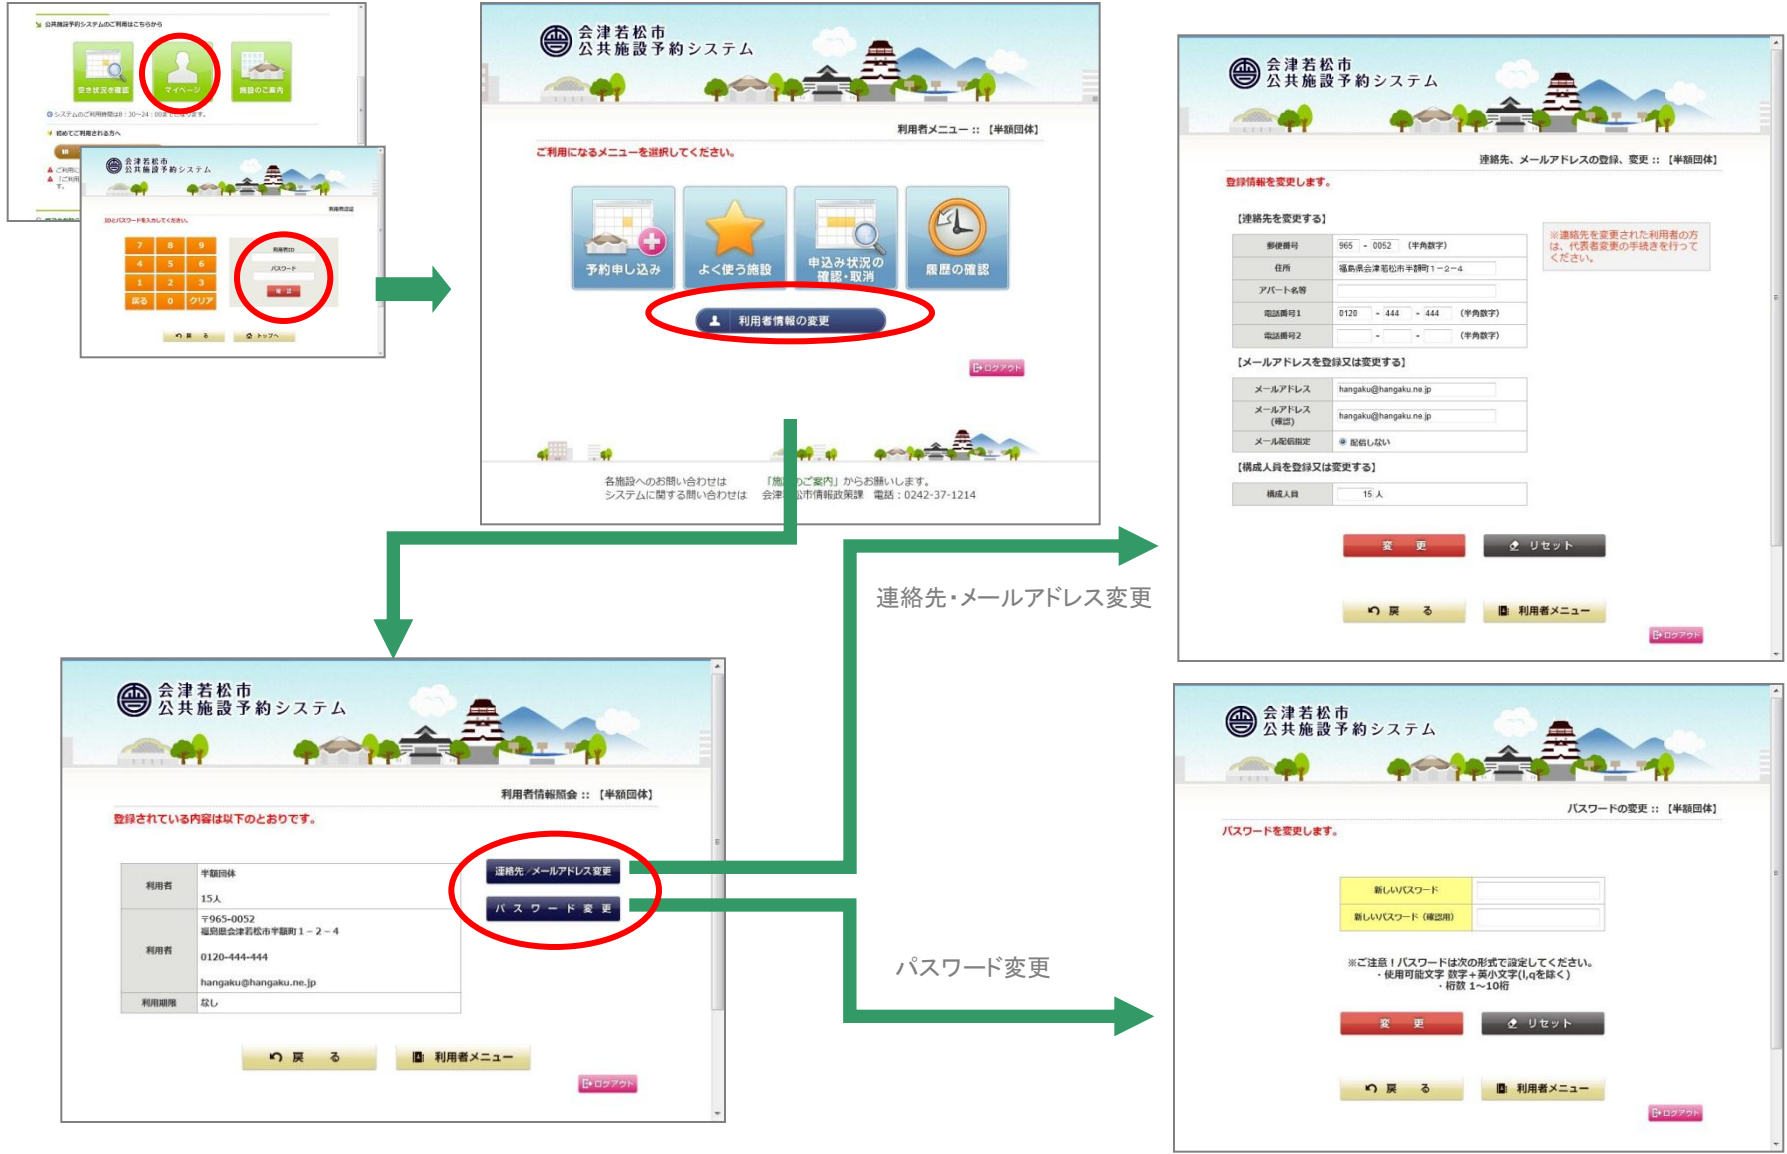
公共施設予約システムのご利用はこちらから

空き状況を確認　マイページ　施設のご案内

会津若松市
公共施設予約システム

7 8 9
4 5 6
1 2 3
戻る 0 クリア

会津若松市
公共施設予約システム

利用者メニュー :: 【半額団体】

ご利用になるメニューを選択してください。

予約申し込み　よく使う施設　申込み状況の確認・取消　履歴の確認

利用者情報の変更

ログアウト

各施設へのお問い合わせは　「施設のご案内」からお願いします。
システムに関する問い合わせは　会津若松市情報政策課　電話：0242-37-1214

会津若松市
公共施設予約システム

連絡先、メールアドレスの登録、変更 :: 【半額団体】

登録情報を変更します。

【連絡先を変更する】

| 郵便番号 | 965 - 0052 (半角数字) |
|---|---|
| 住所 | 福島県会津若松市城前町１－２－４ |
| アパート名等 | |
| 電話番号1 | 0120 - 444 - 444 (半角数字) |
| 電話番号2 | - - (半角数字) |

※連絡先を変更された利用者の方は、代表者変更の手続きを行ってください。

【メールアドレスを登録又は変更する】

| メールアドレス | hangaku@hangaku.ne.jp |
|---|---|
| メールアドレス(確認) | hangaku@hangaku.ne.jp |
| メール配信指定 | 配信しない |

【構成人員を登録又は変更する】

| 構成人員 | 15 人 |
|---|---|

変　更　リセット
戻　る　利用者メニュー
ログアウト

連絡先・メールアドレス変更

会津若松市
公共施設予約システム

利用者情報照会 :: 【半額団体】

登録されている内容は以下のとおりです。

| 利用者 | 半額団体<br>15人 |
|---|---|
| 利用者 | 〒965-0052<br>福島県会津若松市城前町１－２－４<br>0120-444-444<br>hangaku@hangaku.ne.jp |
| 利用期限 | なし |

連絡先／メールアドレス変更
パスワード変更

戻　る　利用者メニュー
ログアウト

パスワード変更

会津若松市
公共施設予約システム

パスワードの変更 :: 【半額団体】

パスワードを変更します。

| 新しいパスワード | |
|---|---|
| 新しいパスワード（確認用） | |

※ご注意！パスワードは次の形式で設定してください。
・使用可能文字 数字＋英小文字(l,qを除く)
・桁数 1～10桁

変　更　リセット
戻　る　利用者メニュー
ログアウト